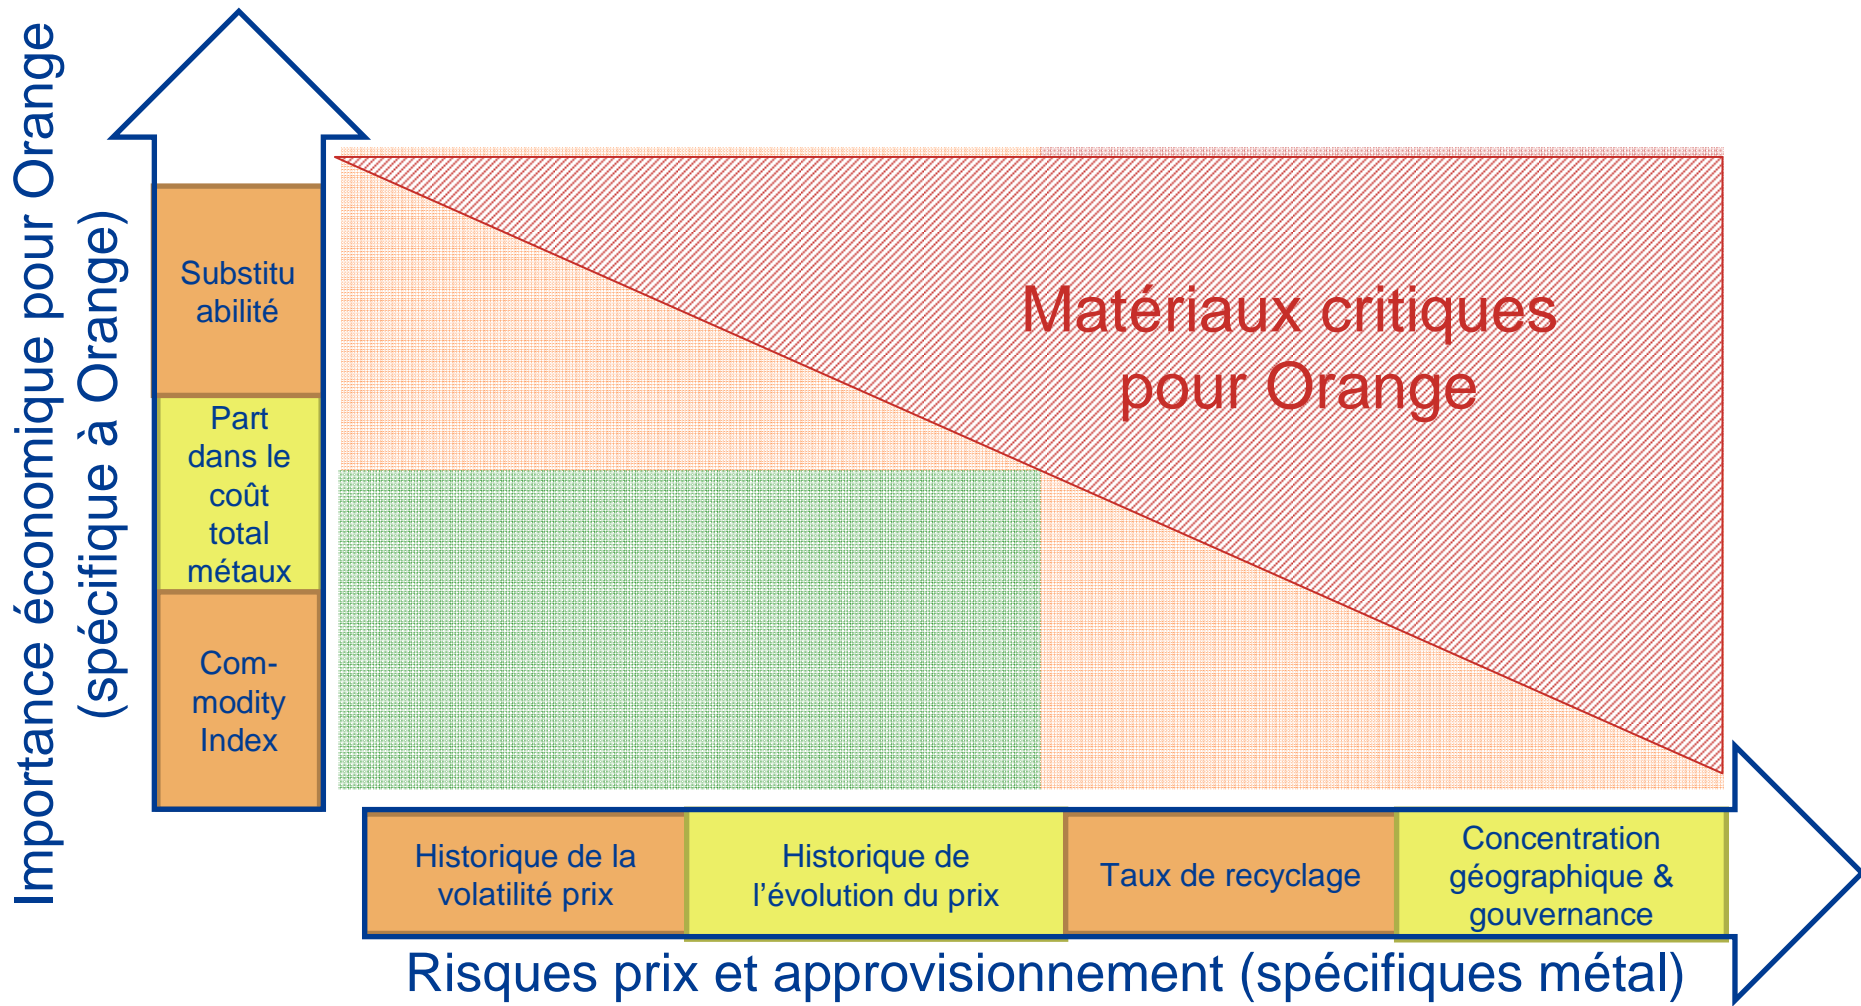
Importance économique pour Orange (spécifique à Orange)

Substitu abilité

Part dans le coût total métaux

Com-modity Index

Matériaux critiques pour Orange

Historique de la volatilité prix

Historique de l'évolution du prix

Taux de recyclage

Concentration géographique & gouvernance

Risques prix et approvisionnement (spécifiques métal)